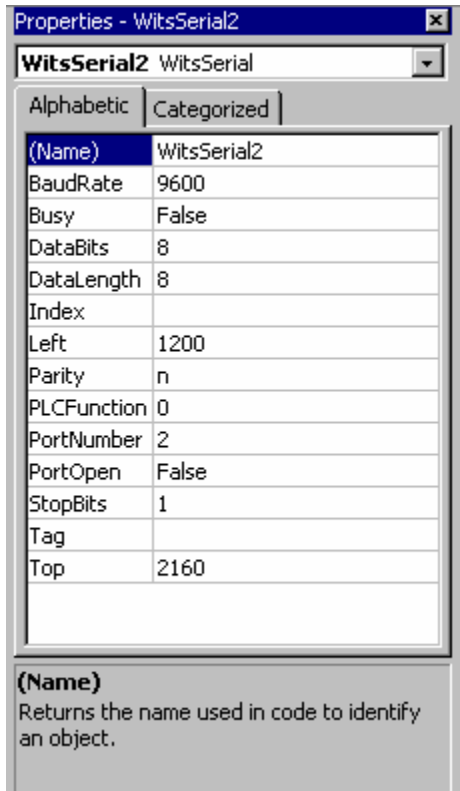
Properties - WitsSerial2

**WitsSerial2** WitsSerial

Alphabetic | Categorized

| | |
|---|---|
| (Name) | WitsSerial2 |
| BaudRate | 9600 |
| Busy | False |
| DataBits | 8 |
| DataLength | 8 |
| Index | |
| Left | 1200 |
| Parity | n |
| PLCFunction | 0 |
| PortNumber | 2 |
| PortOpen | False |
| StopBits | 1 |
| Tag | |
| Top | 2160 |

**(Name)**
Returns the name used in code to identify an object.